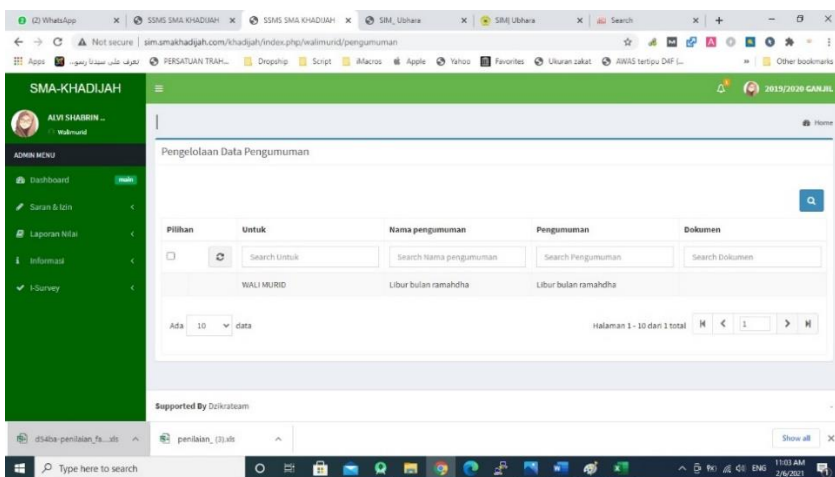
(2) WhatsApp × SSMS SMA KHADIJAH × SSMS SMA KHADIJAH × SIM_Ubhara × SIMJ Ubhara × Search × +

Not secure | sim.smakhadijah.com/khadijah/index.php/walimurid/pengumuman

Apps تعرف على سيدنا رسو... PERSATUAN TRAH... Dropship Script iMacros Apple Yahoo Favorites Ukuran zakat AWAS tertipu D4F (... » Other bookmarks

SMA-KHADIJAH

2019/2020 GANJIL

ALVI SHABRIN ...
Walimurid

Home

ADMIN MENU

Dashboard main

Saran & Izin

Laporan Nilai

Informasi

I-Survey

Pengelolaan Data Pengumuman

| Pilihan | | Untuk | Nama pengumuman | Pengumuman | Dokumen |
|---|---|---|---|---|---|
| | | Search Untuk | Search Nama pengumuman | Search Pengumuman | Search Dokumen |
| | | WALI MURID | Libur bulan ramahdha | Libur bulan ramahdha | |

Ada 10 data

Halaman 1 - 10 dari 1 total 1

Supported By Dzikrateam

d34ba-penilaian_fa....xls penilaian_(3).xls Show all

Type here to search

ENG 11:03 AM 2/6/2021